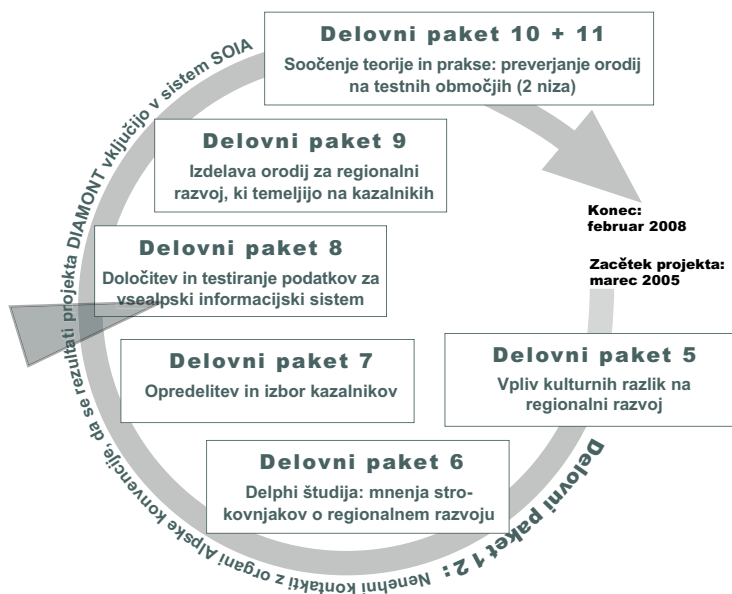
Delovni paket 10 + 11
Soočenje teorije in prakse: preverjanje orodij na testnih območjih (2 niza)

Delovni paket 9
Izdelava orodij za regionalni razvoj, ki temeljijo na kazalnikih

Konec: februar 2008

Začetek projekta: marec 2005

Delovni paket 8
Določitev in testiranje podatkov za vsealpski informacijski sistem

Delovni paket 7
Opredelitev in izbor kazalnikov

Delovni paket 5
Vpliv kulturnih razlik na regionalni razvoj

Delovni paket 6
Delphi študija: mnenja strokovnjakov o regionalnem razvoju

Delovni paket 12: Nenehni kontakti z organi Alpske konvencije, da se rezultati projekta DIAMONT vključijo v sistem SOIA